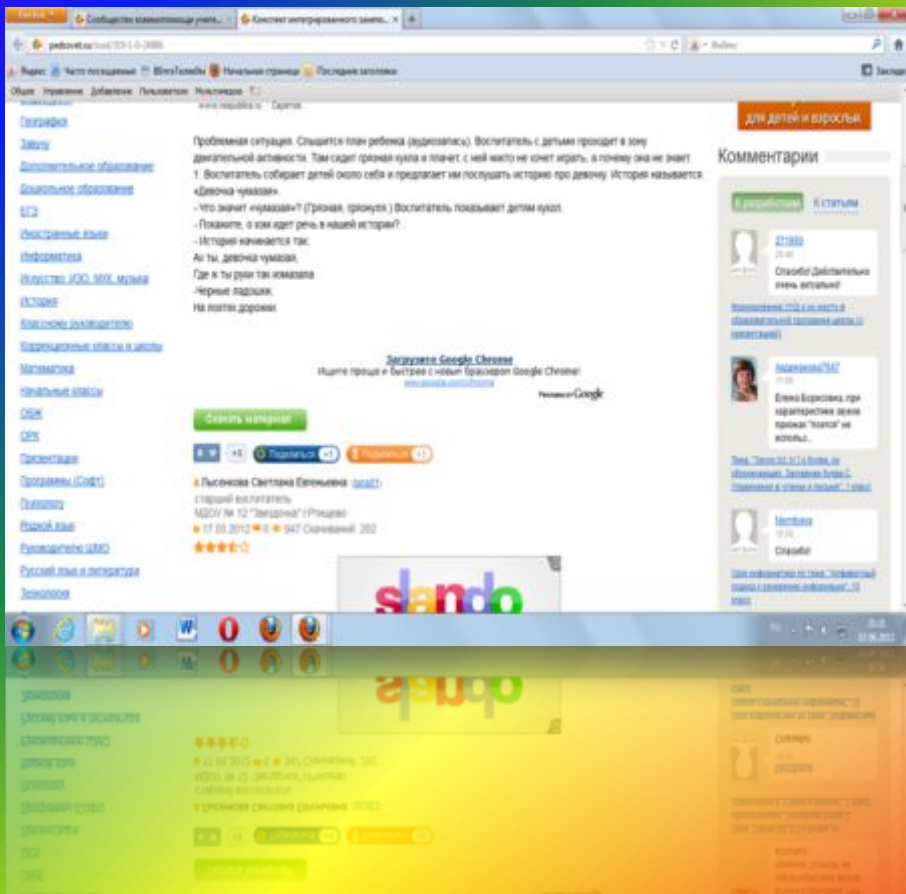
Firefox | Сообщество взаимопомощи учите... × | Конспект интегрированного занято... × | +

pedsovet.su/load/323-1-0-24866

Яндекс | Часто посещаемые | ВКонтакте | Начальная страница | Последние заголовки

Общие Управление Добавление Пользователи Мультимедиа

География
Завучу
Дополнительное образование
Дошкольное образование
ЕГЭ
Иностранные языки
Информатика
Искусство, ИЗО, МХК, музыка
История
Классному руководителю
Коррекционные классы и школы
Математика
Начальные классы
ОБЖ
ОРК
Презентации
Программы (Софт)
Психологу
Родной язык
Руководителю ШМО
Русский язык и литература
Технология

www.respublika.ru · Саратов

Проблемная ситуация. Слышится плач ребенка (аудиозапись). Воспитатель с детьми проходит в зону двигательной активности. Там сидит грязная кукла и плачет, с ней никто не хочет играть, а почему она не знает.
1. Воспитатель собирает детей около себя и предлагает им послушать историю про девочку. История называется «Девочка чумазая».
- Что значит «чумазая»? (Грязная, грязнуля.) Воспитатель показывает детям кукол.
- Покажите, о ком идет речь в нашей истории?
- История начинается так:
Ах ты, девочка чумазая,
Где ж ты руки так измазала
-Черные ладошки;
На локтях дорожки.

Загрузите Google Chrome
Ищите проще и быстрее с новым браузером Google Chrome!
www.google.com/chrome
Реклама от Google

Скачать материал

Поделиться +1 | Поделиться +1

Лысенкова Светлана Евгеньевна (swa61)
старший воспитатель
МДОУ № 12 "Звездочка" г.Ртищево
17.03.2012 0 947 Скачиваний: 202

slando

для детей и взрослых

Комментарии

К разработке | К статьям

271989
Спасибо! Действительно очень актуально!
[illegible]

lazarenko7647
Елена Борисовна, при характеристике звуков пропал "плотно" не использ...
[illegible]

Nembeva
Спасибо!
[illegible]